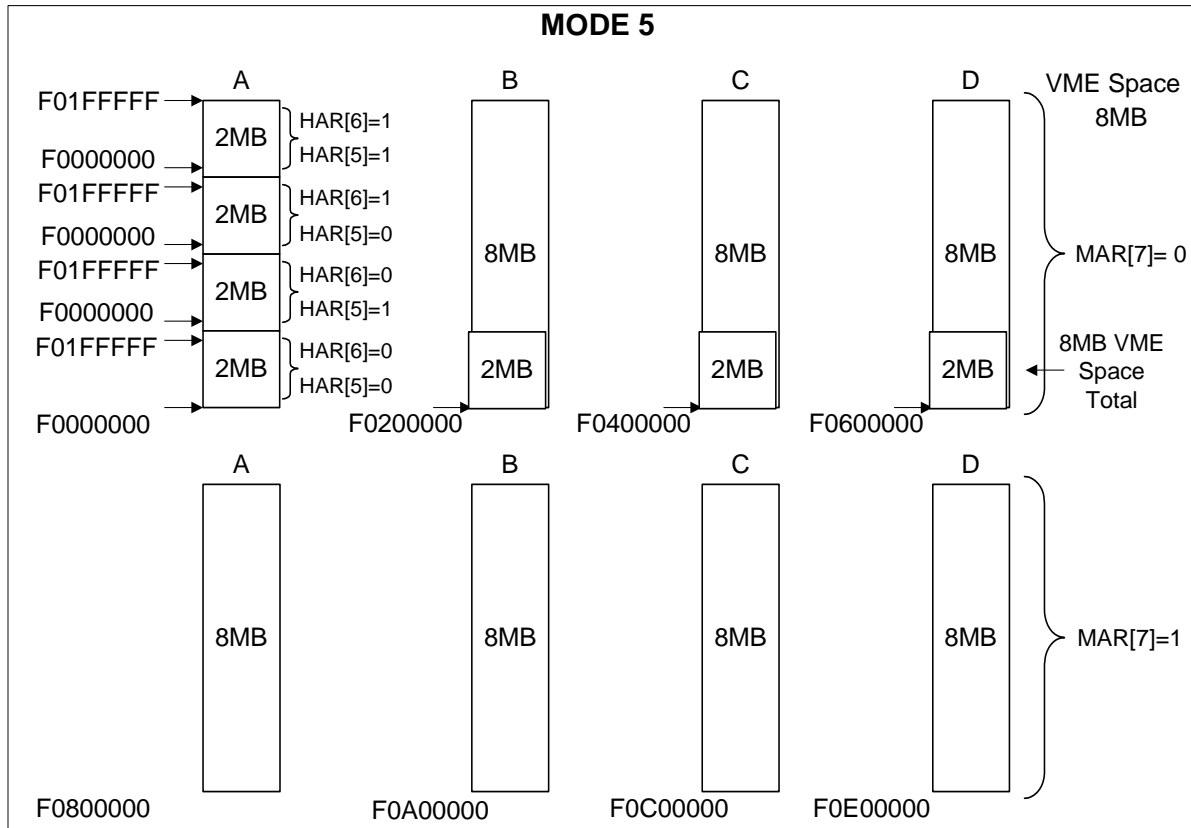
MODE 5

A

F01FFFFF
2MB
HAR[6]=1
HAR[5]=1
F0000000
F01FFFFF
2MB
HAR[6]=1
HAR[5]=0
F0000000
F01FFFFF
2MB
HAR[6]=0
HAR[5]=1
F0000000
F01FFFFF
2MB
HAR[6]=0
HAR[5]=0
F0000000

B
8MB
2MB
F0200000

C
8MB
2MB
F0400000

D
8MB
2MB
F0600000

VME Space 8MB

MAR[7]= 0

8MB VME Space Total

A
8MB
F0800000

B
8MB
F0A00000

C
8MB
F0C00000

D
8MB
F0E00000

MAR[7]=1